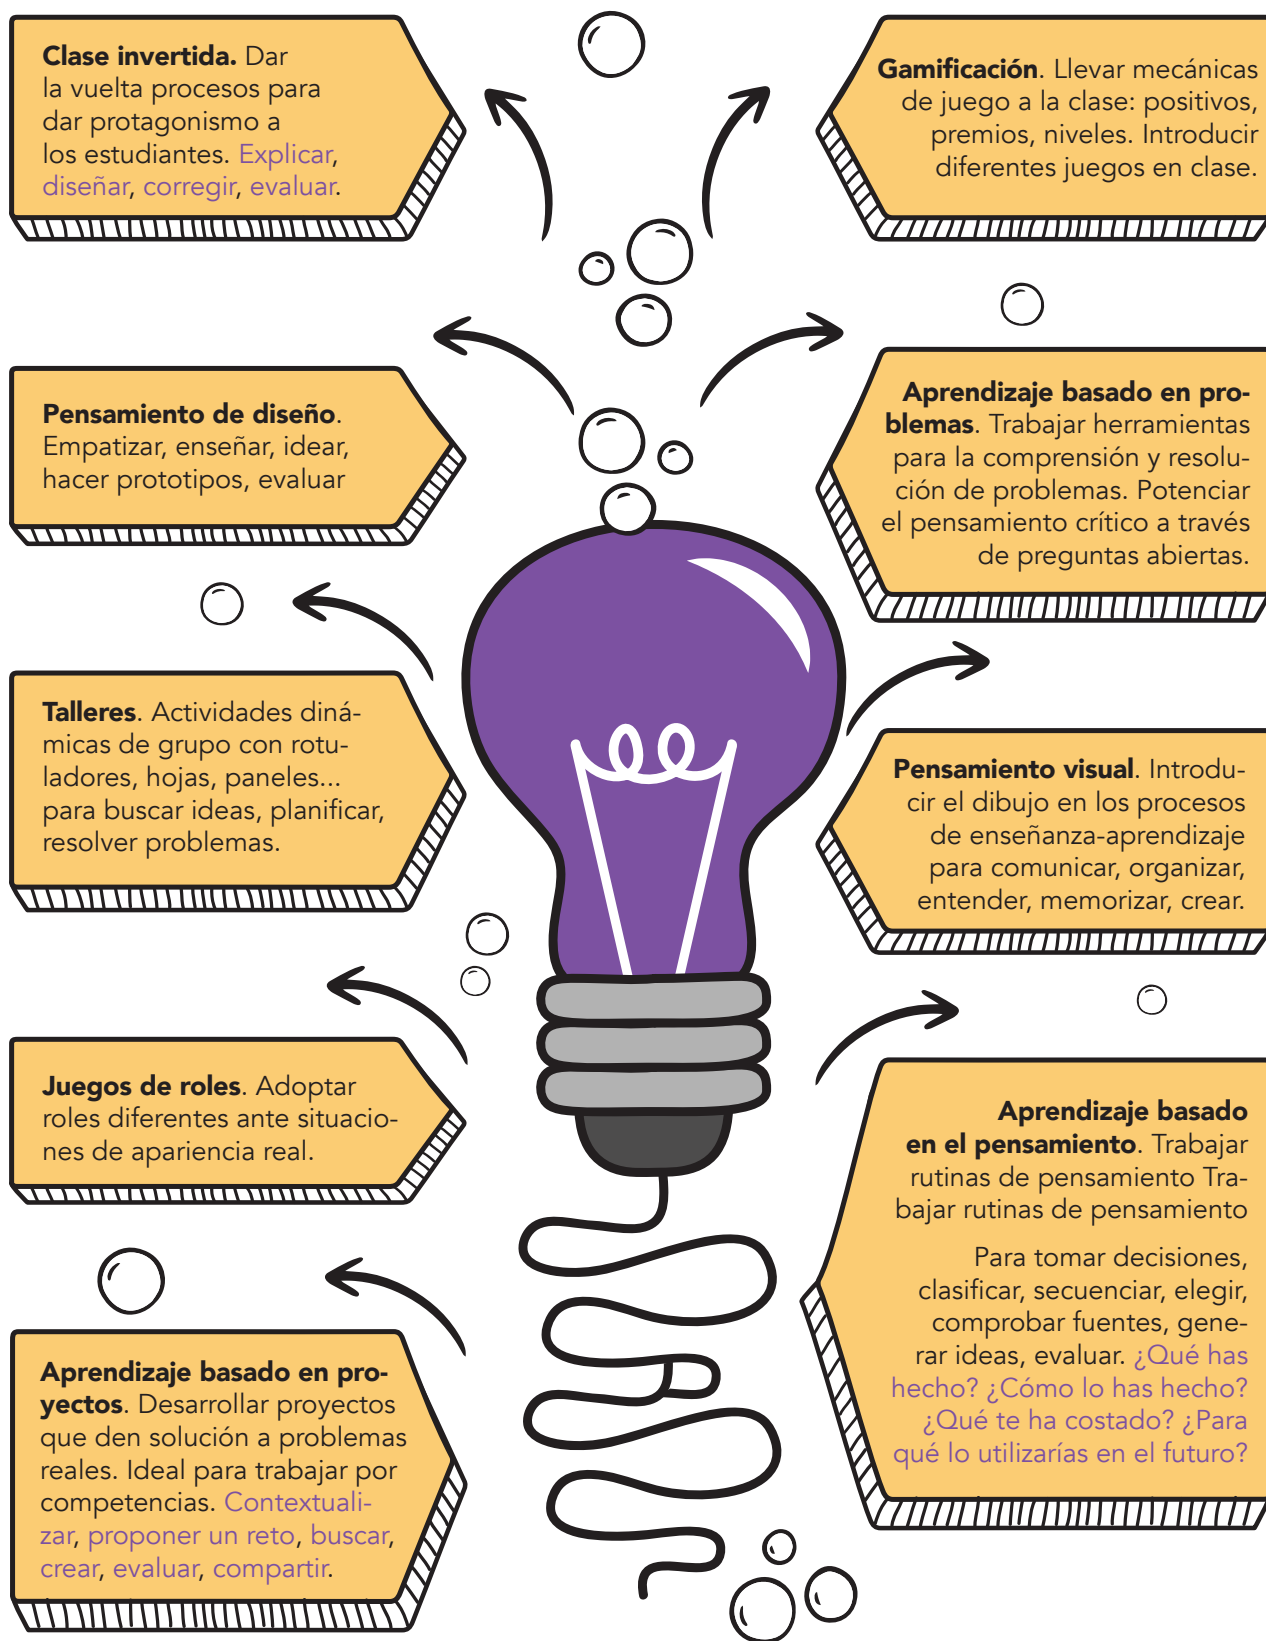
**Clase invertida.** Dar la vuelta procesos para dar protagonismo a los estudiantes. Explicar, diseñar, corregir, evaluar.

**Gamificación**. Llevar mecánicas de juego a la clase: positivos, premios, niveles. Introducir diferentes juegos en clase.

**Pensamiento de diseño**. Empatizar, enseñar, idear, hacer prototipos, evaluar

**Aprendizaje basado en problemas**. Trabajar herramientas para la comprensión y resolución de problemas. Potenciar el pensamiento crítico a través de preguntas abiertas.

**Talleres**. Actividades dinámicas de grupo con rotuladores, hojas, paneles... para buscar ideas, planificar, resolver problemas.

**Pensamiento visual**. Introducir el dibujo en los procesos de enseñanza-aprendizaje para comunicar, organizar, entender, memorizar, crear.

**Juegos de roles**. Adoptar roles diferentes ante situaciones de apariencia real.

**Aprendizaje basado en el pensamiento**. Trabajar rutinas de pensamiento Trabajar rutinas de pensamiento

Para tomar decisiones, clasificar, secuenciar, elegir, comprobar fuentes, generar ideas, evaluar. ¿Qué has hecho? ¿Cómo lo has hecho? ¿Qué te ha costado? ¿Para qué lo utilizarías en el futuro?

**Aprendizaje basado en proyectos**. Desarrollar proyectos que den solución a problemas reales. Ideal para trabajar por competencias. Contextualizar, proponer un reto, buscar, crear, evaluar, compartir.